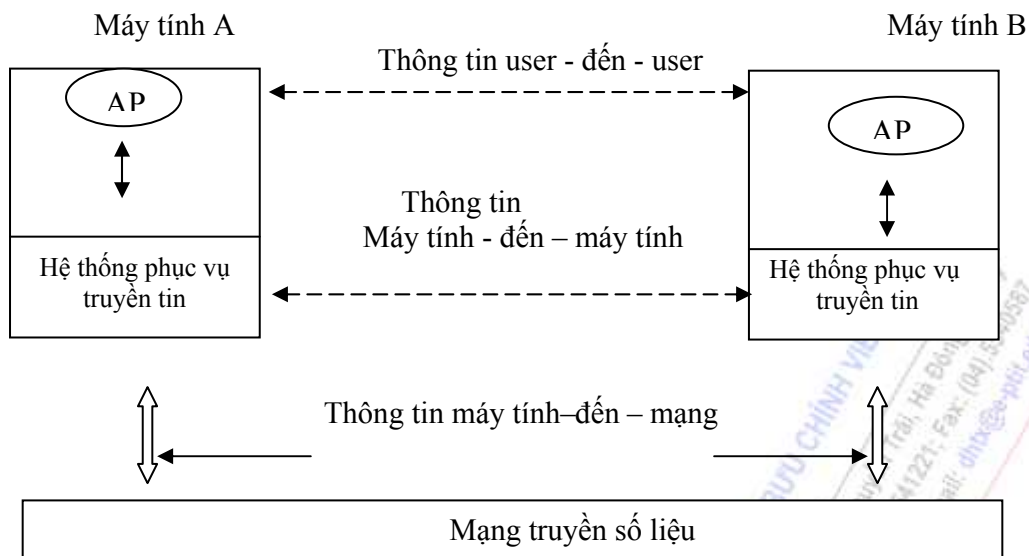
Máy tính A

Máy tính B

Thông tin user - đến - user

AP

AP

Thông tin
Máy tính - đến – máy tính

Hệ thống phục vụ truyền tin

Hệ thống phục vụ truyền tin

Thông tin máy tính–đến – mạng

Mạng truyền số liệu

BƯU CHÍNH VI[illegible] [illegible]Trãi, Hà Đông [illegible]41221; Fax: (04) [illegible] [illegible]il: dhtx@e-ptit.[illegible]